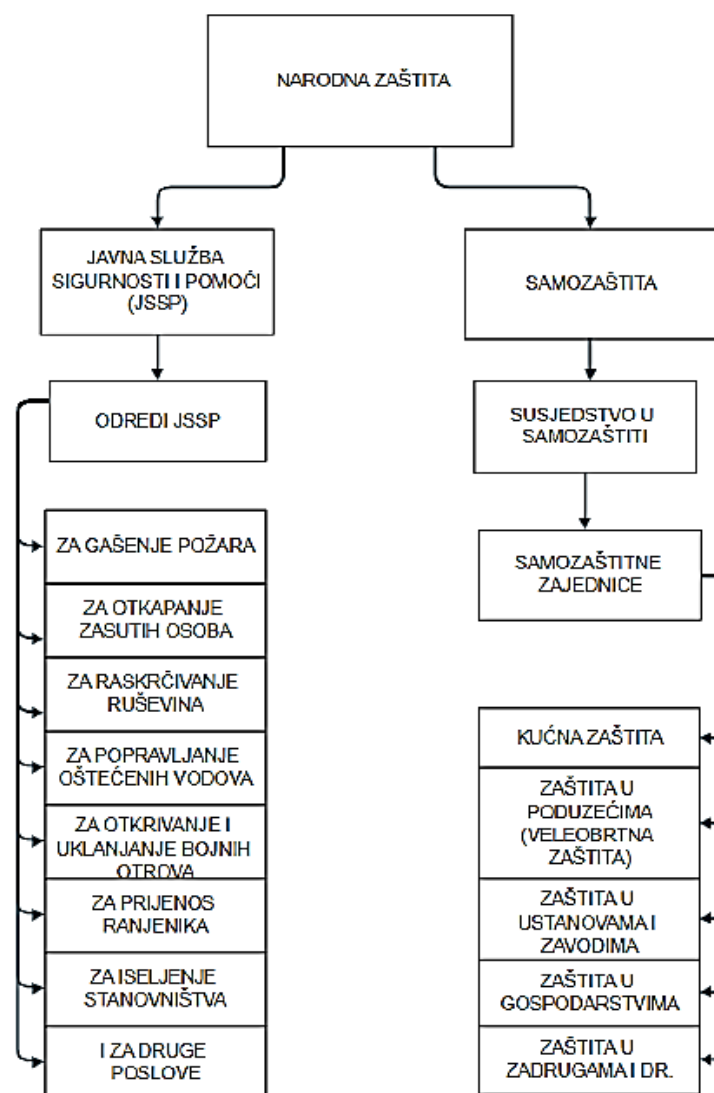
NARODNA ZAŠTITA

JAVNA SLUŽBA SIGURNOSTI I POMOĆI (JSSP)

SAMOZAŠTITA

ODREDI JSSP

SUSJEDSTVO U SAMOZAŠTITI

ZA GAŠENJE POŽARA

SAMOZAŠTITNE ZAJEDNICE

ZA OTKAPANJE ZASUTIH OSOBA

ZA RASKRČIVANJE RUŠEVINA

ZA POPRAVLJANJE OŠTEĆENIH VODOVA

ZA OTKRIVANJE I UKLANJANJE BOJNIH OTROVA

ZA PRIJENOS RANJENIKA

ZA ISELJENJE STANOVNIŠTVA

I ZA DRUGE POSLOVE

KUĆNA ZAŠTITA

ZAŠTITA U PODUZEĆIMA (VELEOBRTNA ZAŠTITA)

ZAŠTITA U USTANOVAMA I ZAVODIMA

ZAŠTITA U GOSPODARSTVIMA

ZAŠTITA U ZADRUGAMA I DR.